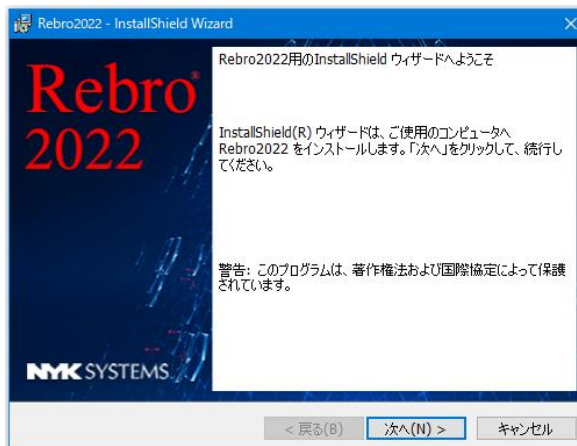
Rebro2022 - InstallShield Wizard

Rebro®
2022

NYK SYSTEMS

Rebro2022用のInstallShield ウィザードへようこそ

InstallShield(R) ウィザードは、ご使用のコンピュータへ Rebro2022 をインストールします。「次へ」をクリックして、続行してください。

警告: このプログラムは、著作権法および国際協定によって保護されています。

< 戻る(B)　次へ(N) >　キャンセル